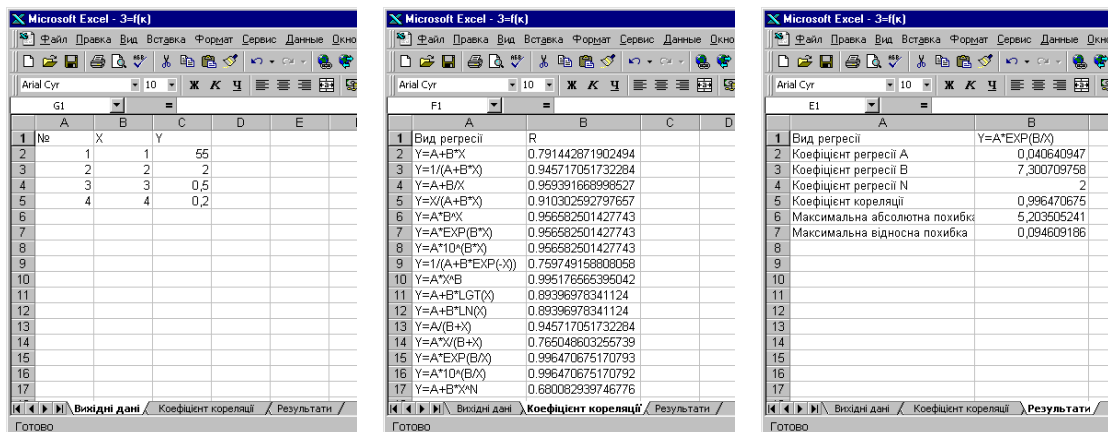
Microsoft Excel - 3=f(x)

Файл Правка Вид Вставка Формат Сервис Данные Окно

Arial Cyr 10 Ж К Ч

G1 =

| | A | B | C | D | E |
|---|---|---|---|---|---|
| 1 | № | X | Y | | |
| 2 | 1 | 1 | 55 | | |
| 3 | 2 | 2 | 2 | | |
| 4 | 3 | 3 | 0,5 | | |
| 5 | 4 | 4 | 0,2 | | |
| 6 | | | | | |
| 7 | | | | | |
| 8 | | | | | |
| 9 | | | | | |
| 10 | | | | | |
| 11 | | | | | |
| 12 | | | | | |
| 13 | | | | | |
| 14 | | | | | |
| 15 | | | | | |
| 16 | | | | | |
| 17 | | | | | |

Вихідні дані / Коефіцієнт кореляції / Результати /

Готово

Microsoft Excel - 3=f(x)

Файл Правка Вид Вставка Формат Сервис Данные Окно

Arial Cyr 10 Ж К Ч

F1 =

| | A | B | C | D |
|---|---|---|---|---|
| 1 | Вид регресії | R | | |
| 2 | Y=A+B*X | 0.791442871902494 | | |
| 3 | Y=1/(A+B*X) | 0.945717051732284 | | |
| 4 | Y=A+B/X | 0.959391668998527 | | |
| 5 | Y=X/(A+B*X) | 0.910302592797657 | | |
| 6 | Y=A*B^X | 0.956582501427743 | | |
| 7 | Y=A*EXP(B*X) | 0.956582501427743 | | |
| 8 | Y=A*10^(B*X) | 0.956582501427743 | | |
| 9 | Y=1/(A+B*EXP(-X)) | 0.759749158808058 | | |
| 10 | Y=A*X^B | 0.995176565395042 | | |
| 11 | Y=A+B*LGT(X) | 0.89396978341124 | | |
| 12 | Y=A+B*LN(X) | 0.89396978341124 | | |
| 13 | Y=A/(B+X) | 0.945717051732284 | | |
| 14 | Y=A*X/(B+X) | 0.765048603255739 | | |
| 15 | Y=A*EXP(B/X) | 0.996470675170793 | | |
| 16 | Y=A*10^(B/X) | 0.996470675170792 | | |
| 17 | Y=A+B*X^N | 0.680082939746776 | | |

Вихідні дані / Коефіцієнт кореляції / Результати /

Готово

Microsoft Excel - 3=f(x)

Файл Правка Вид Вставка Формат Сервис Данные Окно

Arial Cyr 10 Ж К Ч

E1 =

| | A | B |
|---|---|---|
| 1 | Вид регресії | Y=A*EXP(B/X) |
| 2 | Коефіцієнт регресії A | 0,040640947 |
| 3 | Коефіцієнт регресії B | 7,300709758 |
| 4 | Коефіцієнт регресії N | 2 |
| 5 | Коефіцієнт кореляції | 0,996470675 |
| 6 | Максимальна абсолютна похибка | 5,203505241 |
| 7 | Максимальна відносна похибка | 0,094609186 |
| 8 | | |
| 9 | | |
| 10 | | |
| 11 | | |
| 12 | | |
| 13 | | |
| 14 | | |
| 15 | | |
| 16 | | |
| 17 | | |

Вихідні дані / Коефіцієнт кореляції / Результати /

Готово